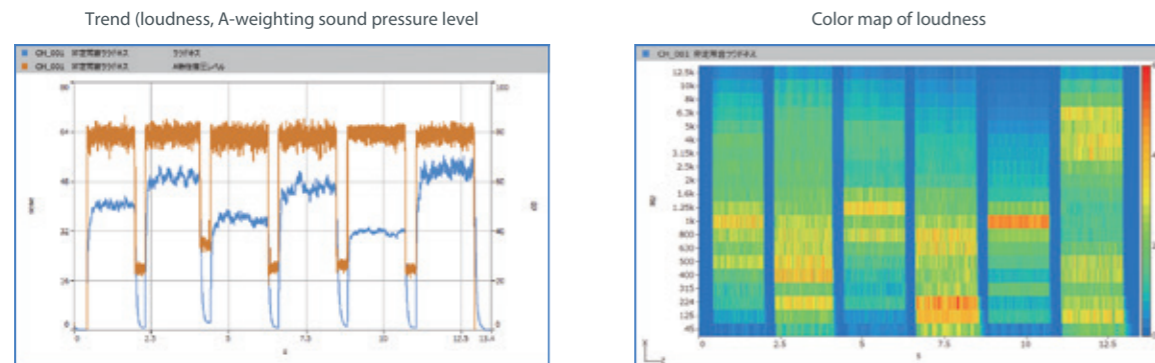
Trend (loudness, A-weighting sound pressure level

CH_001 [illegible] ラウドネス
CH_001 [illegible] A特性音圧レベル

80
64
48
32
16
0

100
80
60
40
20

0
2.5
5
7.5
10
12.5
13.4

Color map of loudness

CH_001 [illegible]

12.5k
10k
8k
6.3k
5k
4k
3.15k
2.5k
2k
1.6k
1.25k
1k
800
630
500
400
315
250
200
160
125
45

0
2.5
5
7.5
10
12.5